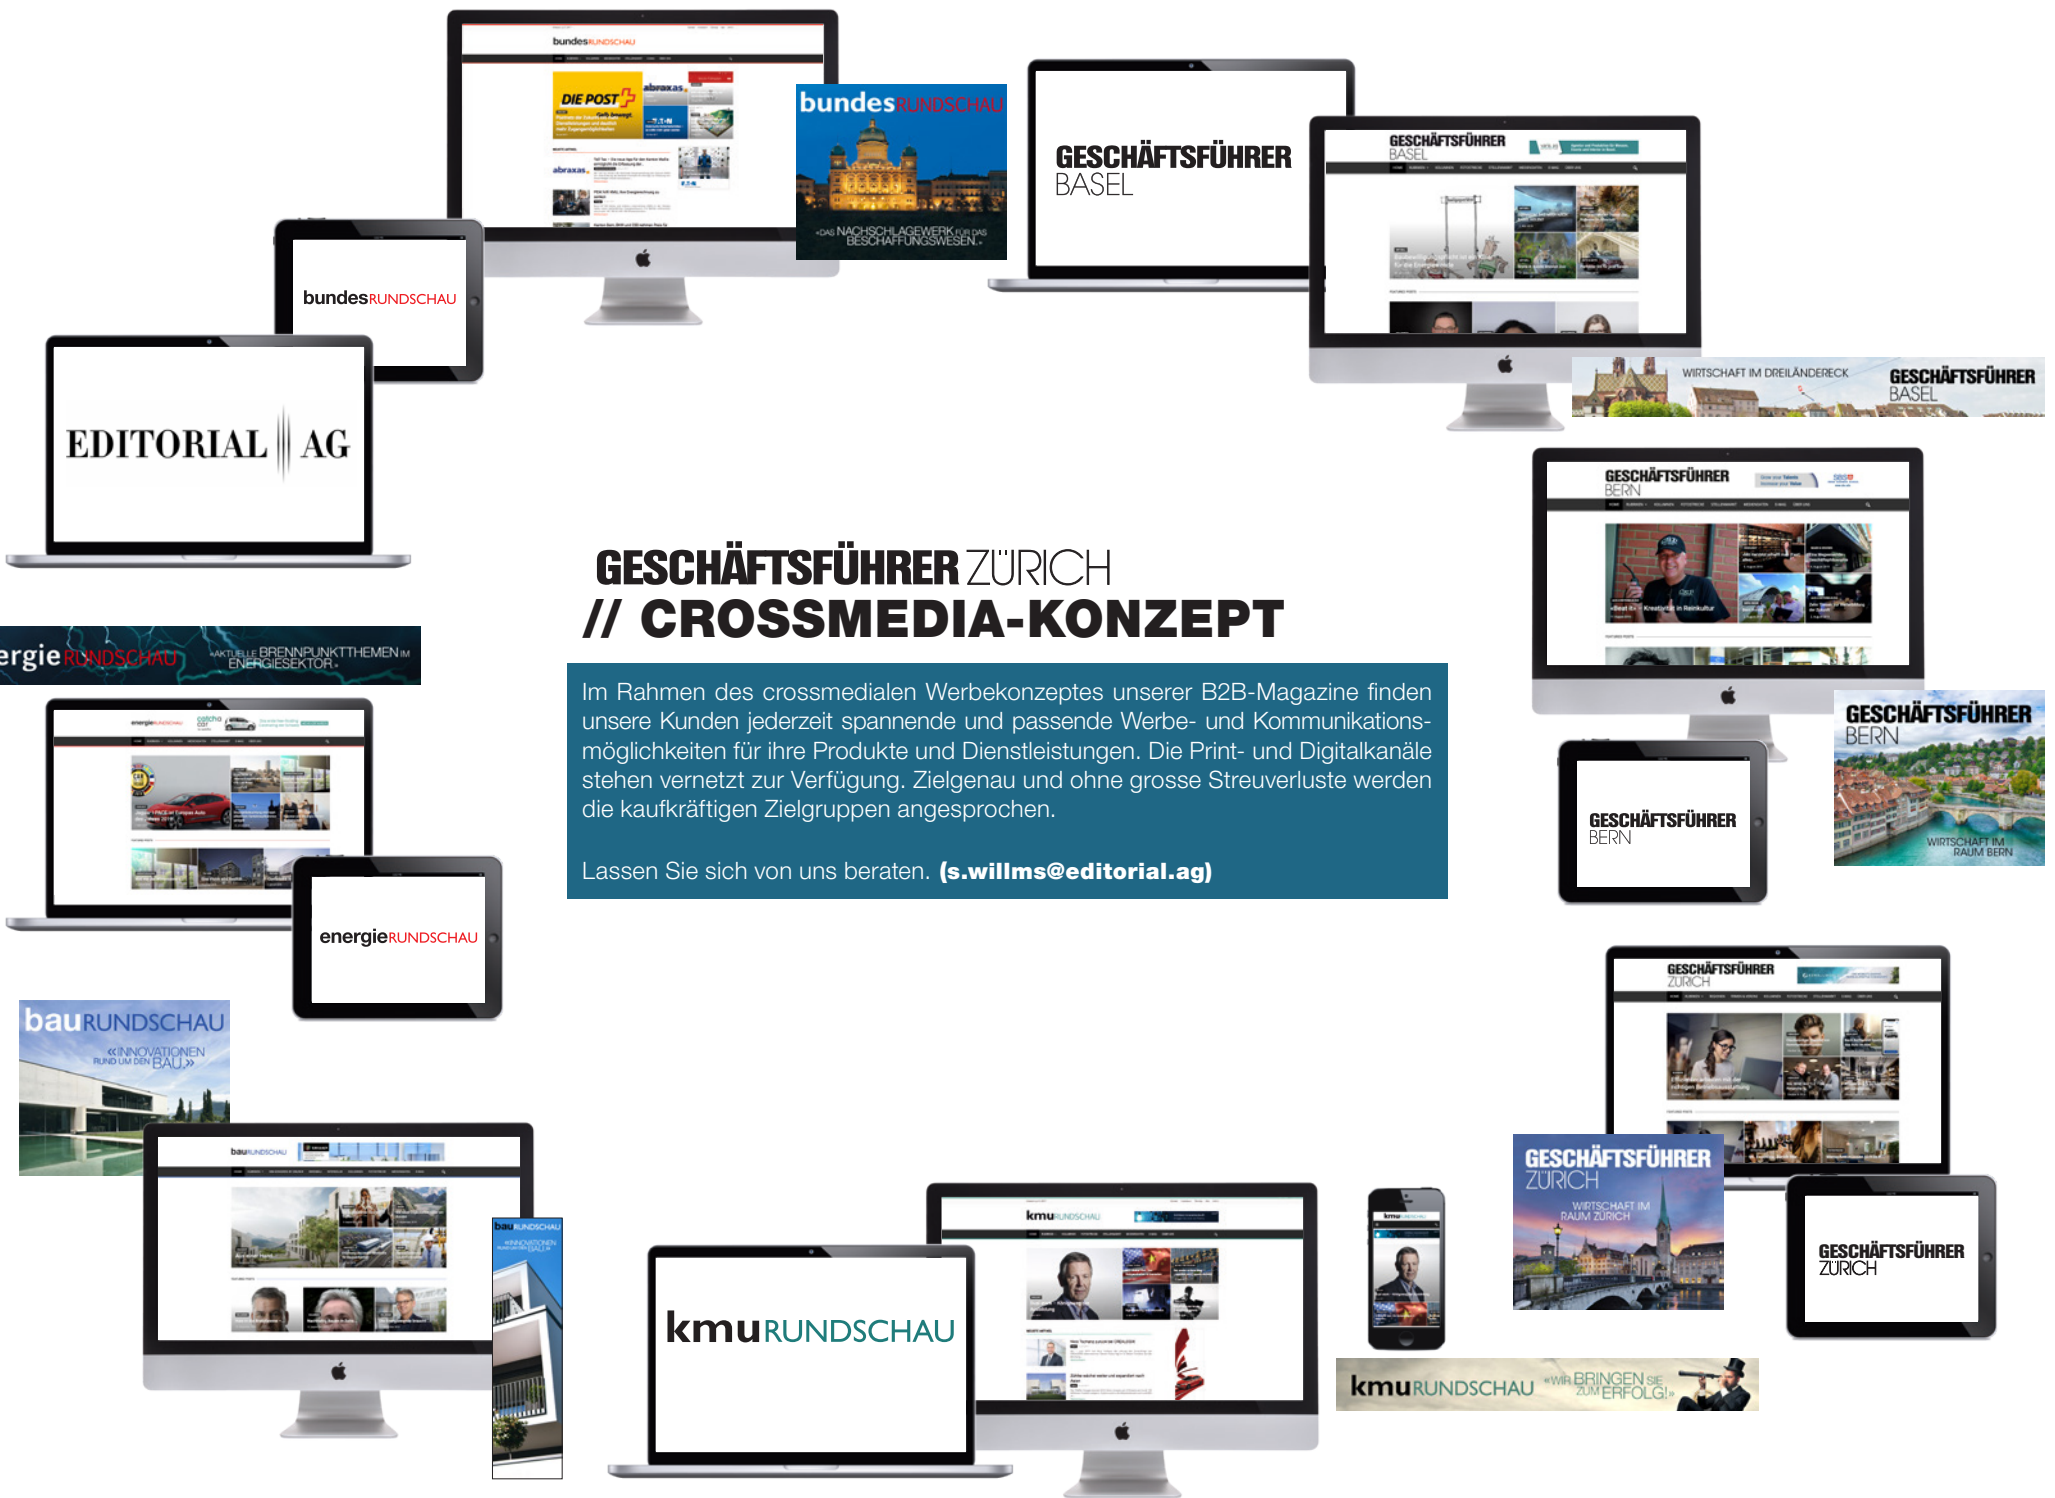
bundesRUNDSCHAU

DIE POST

abraxas

bundesRUNDSCHAU
«DAS NACHSCHLAGEWERK FÜR DAS BESCHAFFUNGSWESEN.»

GESCHÄFTSFÜHRER BASEL

GESCHÄFTSFÜHRER BASEL

WIRTSCHAFT IM DREILÄNDERECK GESCHÄFTSFÜHRER BASEL

bundesRUNDSCHAU

EDITORIAL AG

GESCHÄFTSFÜHRER BERN

ergieRUNDSCHAU «AKTUELLE BRENNPUNKTTHEMEN IM ENERGIESEKTOR.»

GESCHÄFTSFÜHRER ZÜRICH
// CROSSMEDIA-KONZEPT

Im Rahmen des crossmedialen Werbekonzeptes unserer B2B-Magazine finden unsere Kunden jederzeit spannende und passende Werbe- und Kommunikationsmöglichkeiten für ihre Produkte und Dienstleistungen. Die Print- und Digitalkanäle stehen vernetzt zur Verfügung. Zielgenau und ohne grosse Streuverluste werden die kaufkräftigen Zielgruppen angesprochen.

Lassen Sie sich von uns beraten. (s.willms@editorial.ag)

GESCHÄFTSFÜHRER BERN
WIRTSCHAFT IM RAUM BERN

GESCHÄFTSFÜHRER BERN

energieRUNDSCHAU

bauRUNDSCHAU
«INNOVATIONEN RUND UM DEN BAU.»

bauRUNDSCHAU

GESCHÄFTSFÜHRER ZÜRICH

bauRUNDSCHAU
«INNOVATIONEN RUND UM DEN BAU.»

kmuRUNDSCHAU

kmuRUNDSCHAU

GESCHÄFTSFÜHRER ZÜRICH
WIRTSCHAFT IM RAUM ZÜRICH

GESCHÄFTSFÜHRER ZÜRICH

kmuRUNDSCHAU «WIR BRINGEN SIE ZUM ERFOLG!»